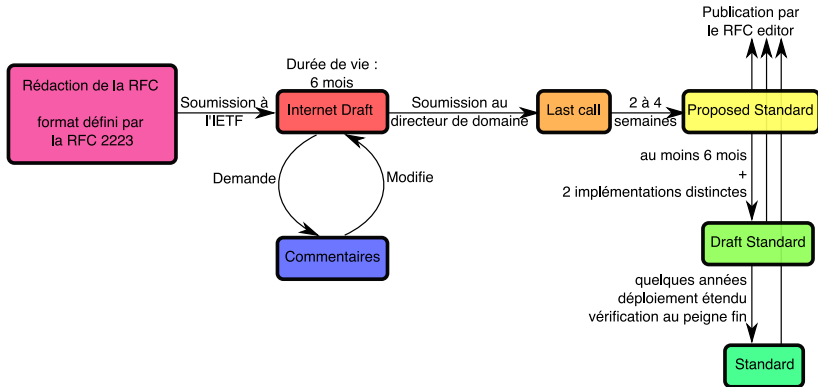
Publication par le RFC editor

Rédaction de la RFC

format défini par la RFC 2223

Soumission à l'IETF

Durée de vie : 6 mois

Internet Draft

Soumission au directeur de domaine

Last call

2 à 4 semaines

Proposed Standard

Demande

Modifie

Commentaires

au moins 6 mois + 2 implémentations distinctes

Draft Standard

quelques années déploiement étendu vérification au peigne fin

Standard